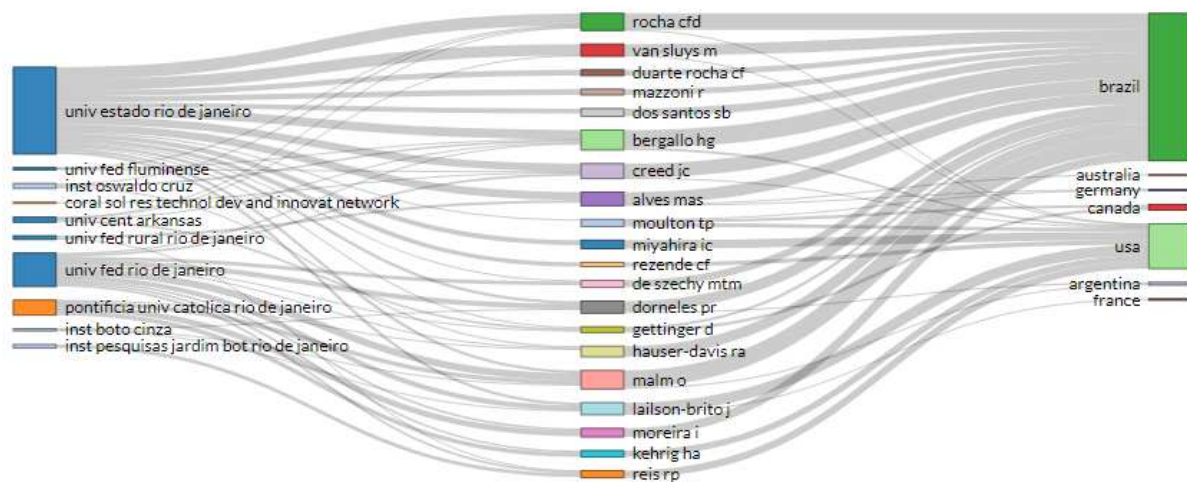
univ estado rio de janeiro
univ fed fluminense
inst oswaldo cruz
coral sol res technol dev and innovat network
univ cent arkansas
univ fed rural rio de janeiro
univ fed rio de janeiro
pontificia univ catolica rio de janeiro
inst boto cinza
inst pesquisas jardim bot rio de janeiro

rocha cfd
van sluys m
duarte rocha cf
mazzoni r
dos santos sb
bergallo hg
creed jc
alves mas
moulton tp
miyahira ic
rezende cf
de szechy mtm
dorneles pr
gettinger d
hauser-davis ra
malm o
lailson-brito j
moreira i
kehrig ha
reis rp

brazil
australia
germany
canada
usa
argentina
france